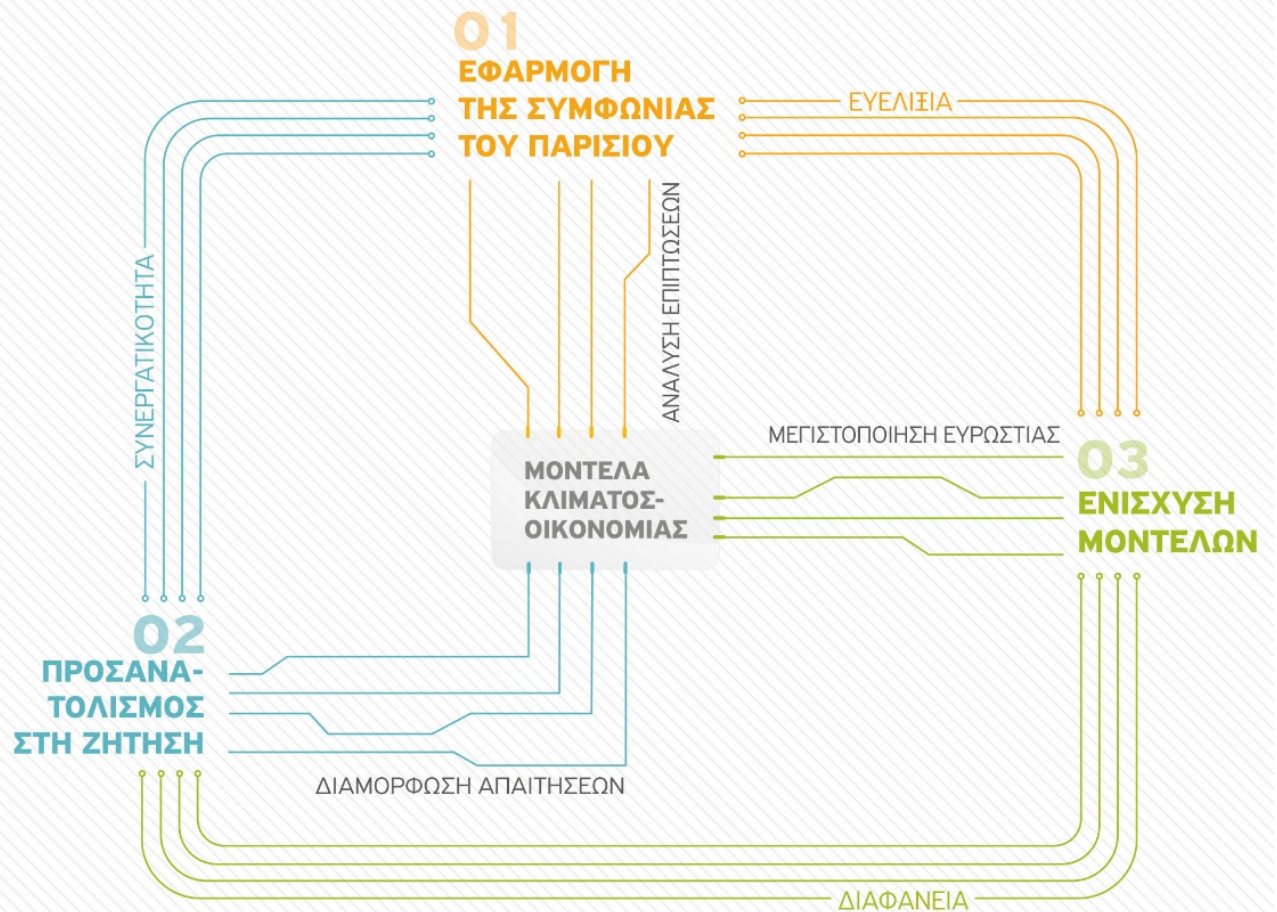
01
ΕΦΑΡΜΟΓΗ ΤΗΣ ΣΥΜΦΩΝΙΑΣ ΤΟΥ ΠΑΡΙΣΙΟΥ

ΕΥΕΛΙΞΙΑ

ΣΥΝΕΡΓΑΤΙΚΟΤΗΤΑ

ΑΝΑΛΥΣΗ ΕΠΙΠΤΩΣΕΩΝ

ΜΕΓΙΣΤΟΠΟΙΗΣΗ ΕΥΡΩΣΤΙΑΣ

ΜΟΝΤΕΛΑ ΚΛΙΜΑΤΟΣ-ΟΙΚΟΝΟΜΙΑΣ

03
ΕΝΙΣΧΥΣΗ ΜΟΝΤΕΛΩΝ

02
ΠΡΟΣΑΝΑΤΟΛΙΣΜΟΣ ΣΤΗ ΖΗΤΗΣΗ

ΔΙΑΜΟΡΦΩΣΗ ΑΠΑΙΤΗΣΕΩΝ

ΔΙΑΦΑΝΕΙΑ